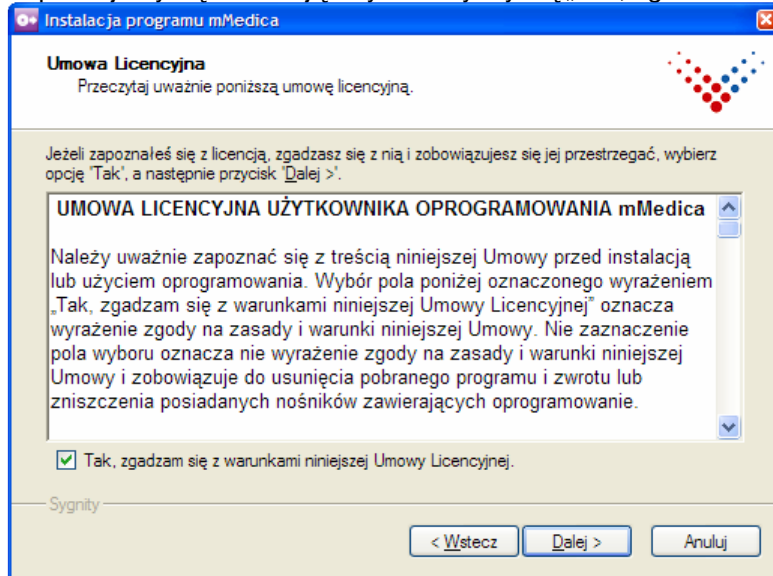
Instalacja programu mMedica

Umowa Licencyjna
Przeczytaj uważnie poniższą umowę licencyjną.

Jeżeli zapoznałeś się z licencją, zgadzasz się z nią i zobowiązujesz się jej przestrzegać, wybierz opcję 'Tak', a następnie przycisk 'Dalej >'.

UMOWA LICENCYJNA UŻYTKOWNIKA OPROGRAMOWANIA mMedica

Należy uważnie zapoznać się z treścią niniejszej Umowy przed instalacją lub użyciem oprogramowania. Wybór pola poniżej oznaczonego wyrażeniem „Tak, zgadzam się z warunkami niniejszej Umowy Licencyjnej" oznacza wyrażenie zgody na zasady i warunki niniejszej Umowy. Nie zaznaczenie pola wyboru oznacza nie wyrażenie zgody na zasady i warunki niniejszej Umowy i zobowiązuje do usunięcia pobranego programu i zwrotu lub zniszczenia posiadanych nośników zawierających oprogramowanie.

Tak, zgadzam się z warunkami niniejszej Umowy Licencyjnej.

Sygnity

< Wstecz
Dalej >
Anuluj